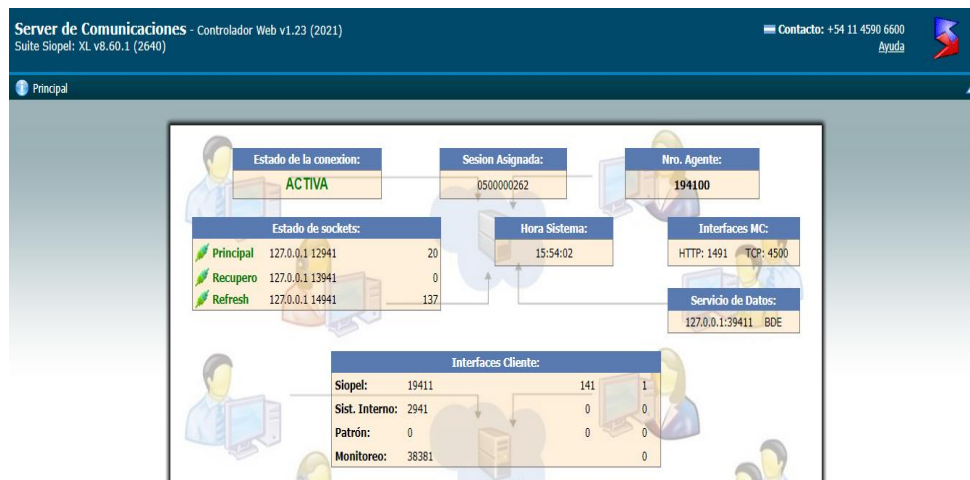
Server de Comunicaciones - Controlador Web v1.23 (2021)
Suite Siopel: XL v8.60.1 (2640)

Contacto: +54 11 4590 6600
Ayuda

Principal

Estado de la conexion:
ACTIVA

Sesion Asignada:
0500000262

Nro. Agente:
194100

Estado de sockets:

| | | |
|---|---|---|
| Principal | 127.0.0.1 12941 | 20 |
| Recupero | 127.0.0.1 13941 | 0 |
| Refresh | 127.0.0.1 14941 | 137 |

Hora Sistema:
15:54:02

Interfaces MC:
HTTP: 1491 TCP: 4500

Servicio de Datos:
127.0.0.1:39411 BDE

Interfaces Cliente:

| | | | |
|---|---|---|---|
| Siopel: | 19411 | 141 | 1 |
| Sist. Interno: | 2941 | 0 | 0 |
| Patrón: | 0 | 0 | 0 |
| Monitoreo: | 38381 | | 0 |